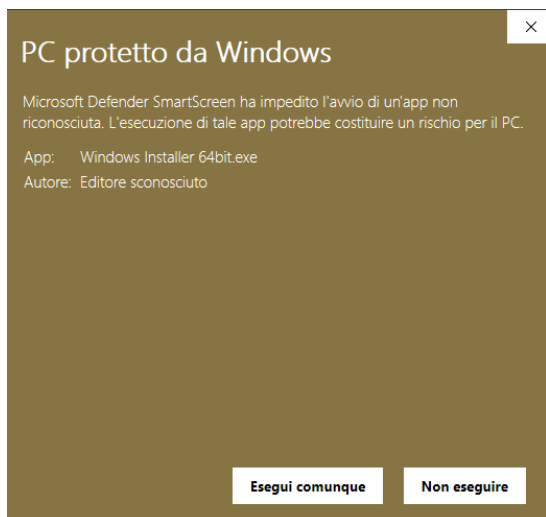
×

PC protetto da Windows

Microsoft Defender SmartScreen ha impedito l'avvio di un'app non riconosciuta. L'esecuzione di tale app potrebbe costituire un rischio per il PC.

App: Windows Installer 64bit.exe
Autore: Editore sconosciuto

Esegui comunque

Non eseguire